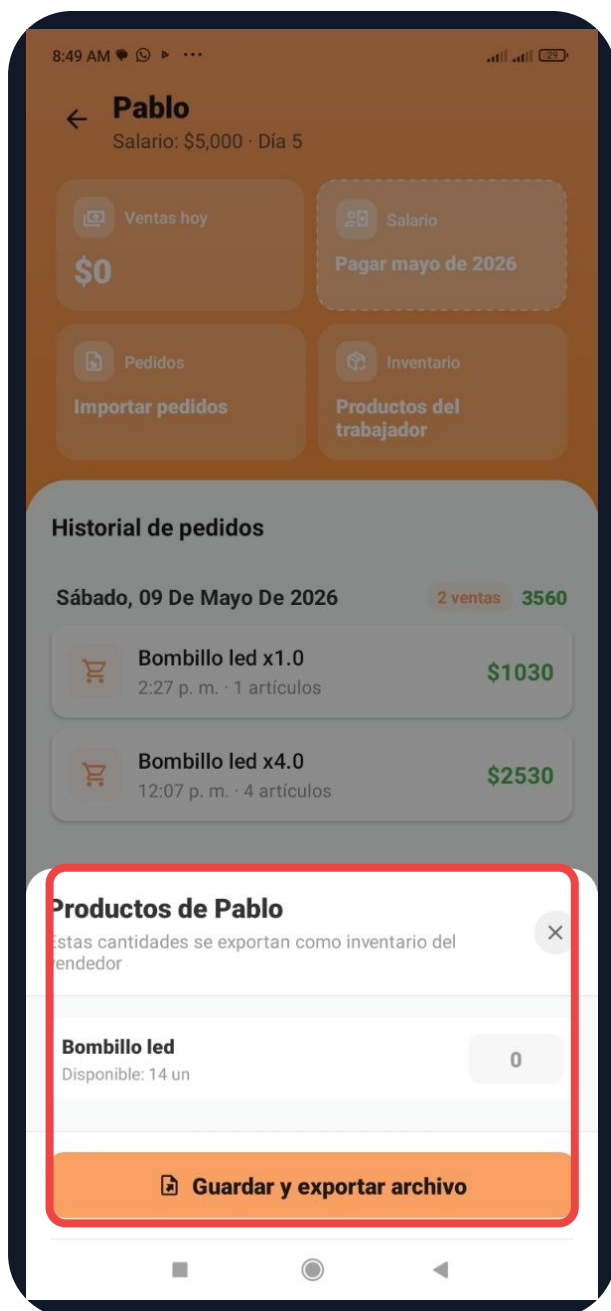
8:49 AM

Pablo
Salario: $5,000 · Día 5

Ventas hoy
$0

Salario
Pagar mayo de 2026

Pedidos
Importar pedidos

Inventario
Productos del trabajador

Historial de pedidos

Sábado, 09 De Mayo De 2026 2 ventas 3560

Bombillo led x1.0
2:27 p. m. · 1 artículos
$1030

Bombillo led x4.0
12:07 p. m. · 4 artículos
$2530

Productos de Pablo
Estas cantidades se exportan como inventario del vendedor

Bombillo led
Disponible: 14 un
0

Guardar y exportar archivo